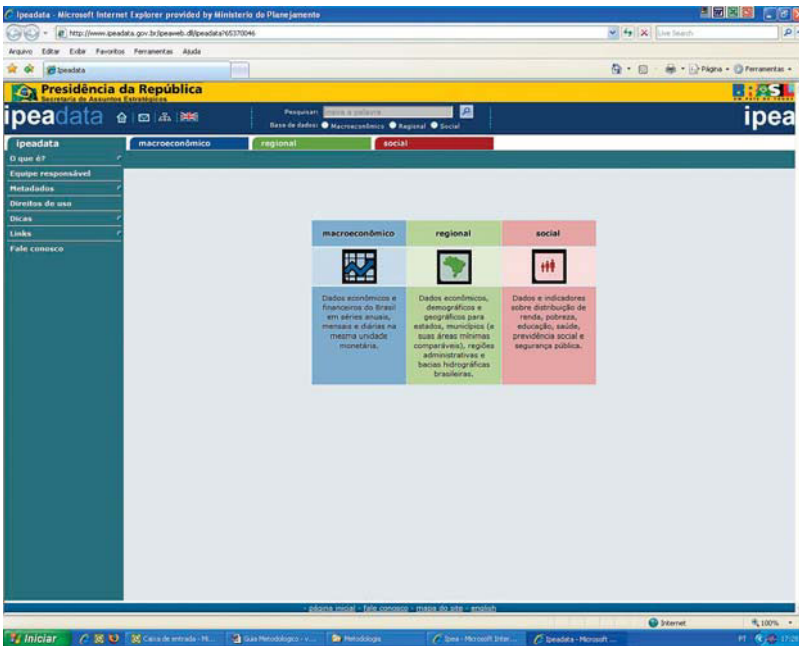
Ipeadata - Microsoft Internet Explorer provided by Ministerio do Planejamento

http://www.ipeadata.gov.br/ipeaweb.dll/ipeadata?65370046

Live Search

Arquivo Editar Exibir Favoritos Ferramentas Ajuda

Ipeadata

Página Ferramentas

Presidência da República
Secretaria de Assuntos Estratégicos

BRASIL
UM PAÍS DE TODOS

ipeadata

Pesquisar: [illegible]

Base de dados: Macroeconômico Regional Social

ipea

ipeadata

macroeconômico

regional

social

O que é?

Equipe responsável

Metadados

Direitos de uso

Dicas

Links

Fale conosco

macroeconômico

Dados econômicos e financeiros do Brasil em séries anuais, mensais e diárias na mesma unidade monetária.

regional

Dados econômicos, demográficos e geográficos para estados, municípios (e suas áreas mínimas comparáveis), regiões administrativas e bacias hidrográficas brasileiras.

social

Dados e indicadores sobre distribuição de renda, pobreza, educação, saúde, previdência social e segurança pública.

- página inicial - fale conosco - mapa do site - english

Internet

100%

Iniciar

Caixa de entrada - Mi...

Guia Metodologico - ...

Metodologia

Ipea - Microsoft Inter...

Ipeadata - Microsoft ...

PT

17:29